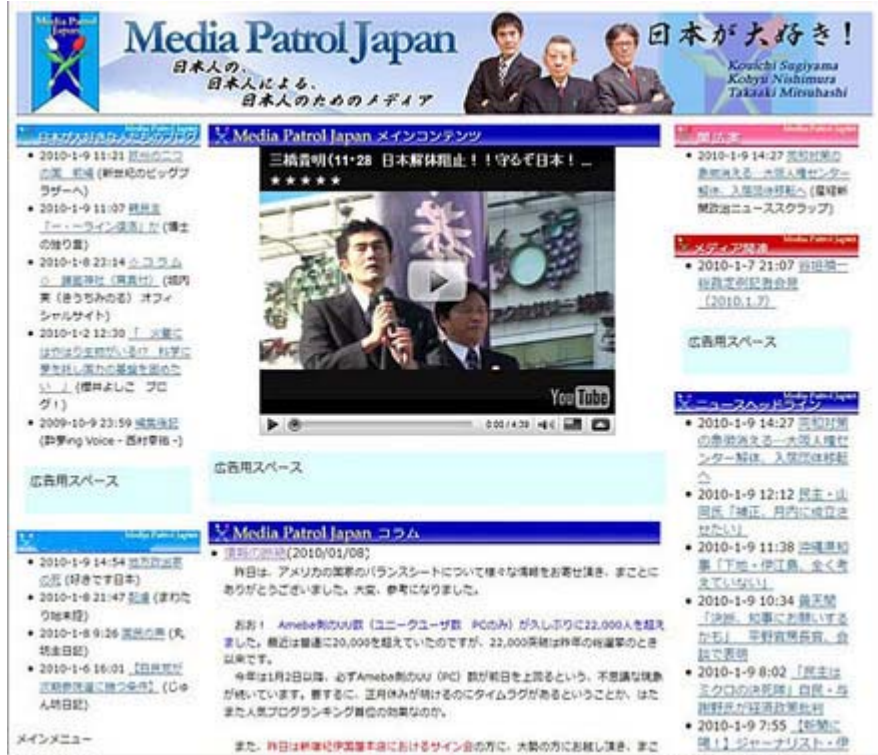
Media Patrol Japan

日本人の、日本人による、日本人のためのメディア

日本が大好き！

Kouichi Sugiyama
Kobyu Nishimura
Takaaki Mitsuhashi

日本が大好きな人たちのブログ

• 2010-1-9 11:21 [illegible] (新世紀のビッグブラザーへ)
• 2010-1-9 11:07 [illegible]「一・ーライン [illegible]」か (博士の独り言)
• 2010-1-8 23:14 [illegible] (きうちかずひろ) オフィシャルサイト)
• 2010-1-2 12:30 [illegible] (櫻井よしこ ブログ！)
• 2009-10-9 23:59 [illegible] (酔夢ing Voice - 西村幸祐 -)

広告用スペース

• 2010-1-9 14:54 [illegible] (好きです日本)
• 2010-1-8 21:47 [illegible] (まわたり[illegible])
• 2010-1-8 9:26 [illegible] (丸坊主日記)
• 2010-1-6 16:01 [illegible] (じゅん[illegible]日記)

メインメニュー

Media Patrol Japan メインコンテンツ

三橋貴明(11・28 日本解体阻止！！守るぞ日本！...
★★★★★

YouTube

0:00 / 4:39

広告用スペース

Media Patrol Japan コラム

• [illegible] (2010/01/08)
昨日は、アメリカの国家のバランスシートについて様々な情報をお寄せ頂き、まことにありがとうございました。大変、参考になりました。

おお！ Ameba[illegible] (ユニークユーザ数 PCのみ) が久しぶりに22,000人を超えました。最近は普通に20,000を超えていたのですが、22,000突破は昨年の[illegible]以来です。
今年は1月2日以降、必ずAmeba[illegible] (PC) 数が前日を上回るという、不思議な現象が続いています。要するに、正月休みが明けるのにタイムラグがあるということか、はたまた人気ブログランキング首位の効果なのか。

また、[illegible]の方に、大勢の方にお越し頂き、まこ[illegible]

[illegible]

• 2010-1-9 14:27 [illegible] (産経新聞政治ニューススクラップ)

メディア関連

• 2010-1-7 21:07 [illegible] (2010.1.7)

広告用スペース

ニュースヘッドライン

• 2010-1-9 14:27 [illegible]
• 2010-1-9 12:12 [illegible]
• 2010-1-9 11:38 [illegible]
• 2010-1-9 10:34 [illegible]
• 2010-1-9 8:02 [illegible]
• 2010-1-9 7:55 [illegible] ジャーナリスト・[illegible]